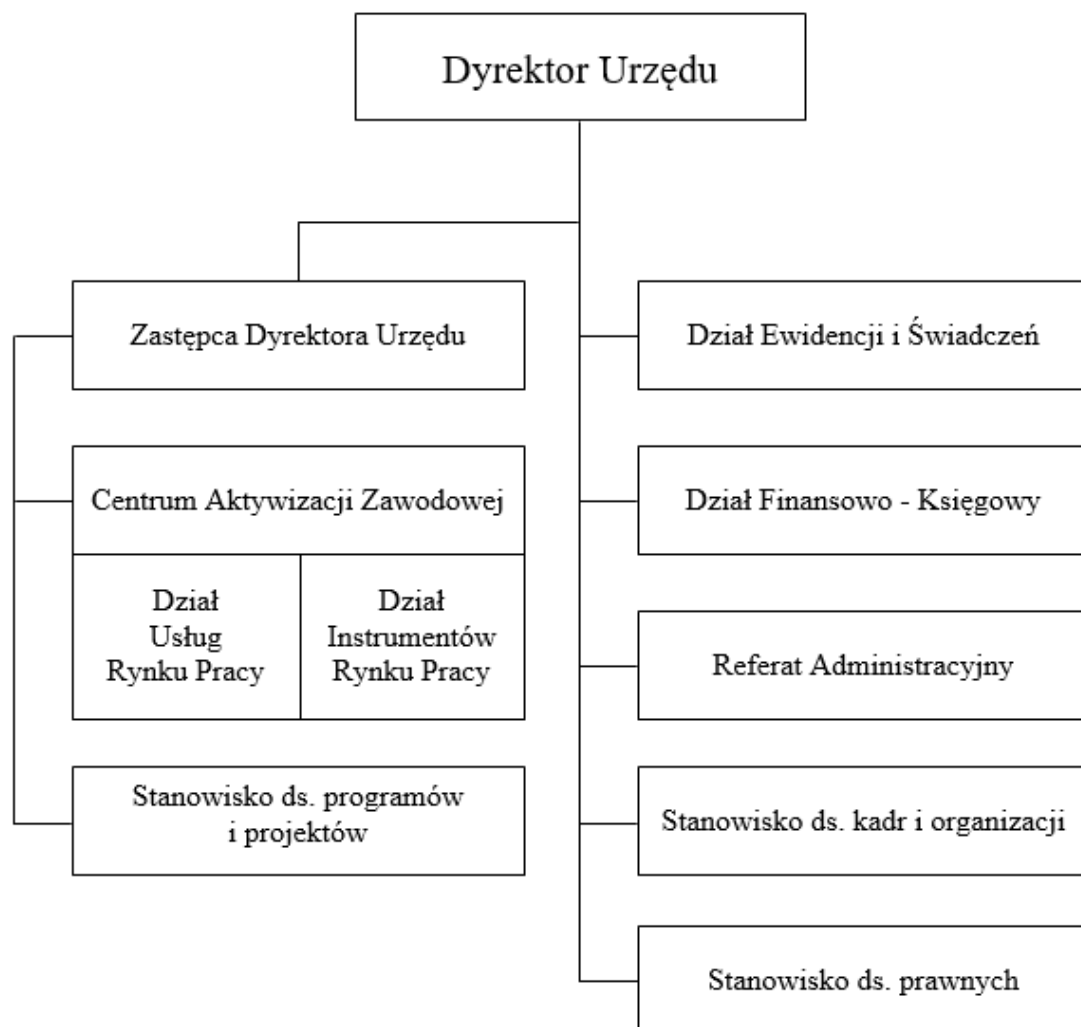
Dyrektor Urzędu

Zastępca Dyrektora Urzędu

Centrum Aktywizacji Zawodowej

Dział Usług Rynku Pracy

Dział Instrumentów Rynku Pracy

Stanowisko ds. programów i projektów

Dział Ewidencji i Świadczeń

Dział Finansowo - Księgowy

Referat Administracyjny

Stanowisko ds. kadr i organizacji

Stanowisko ds. prawnych